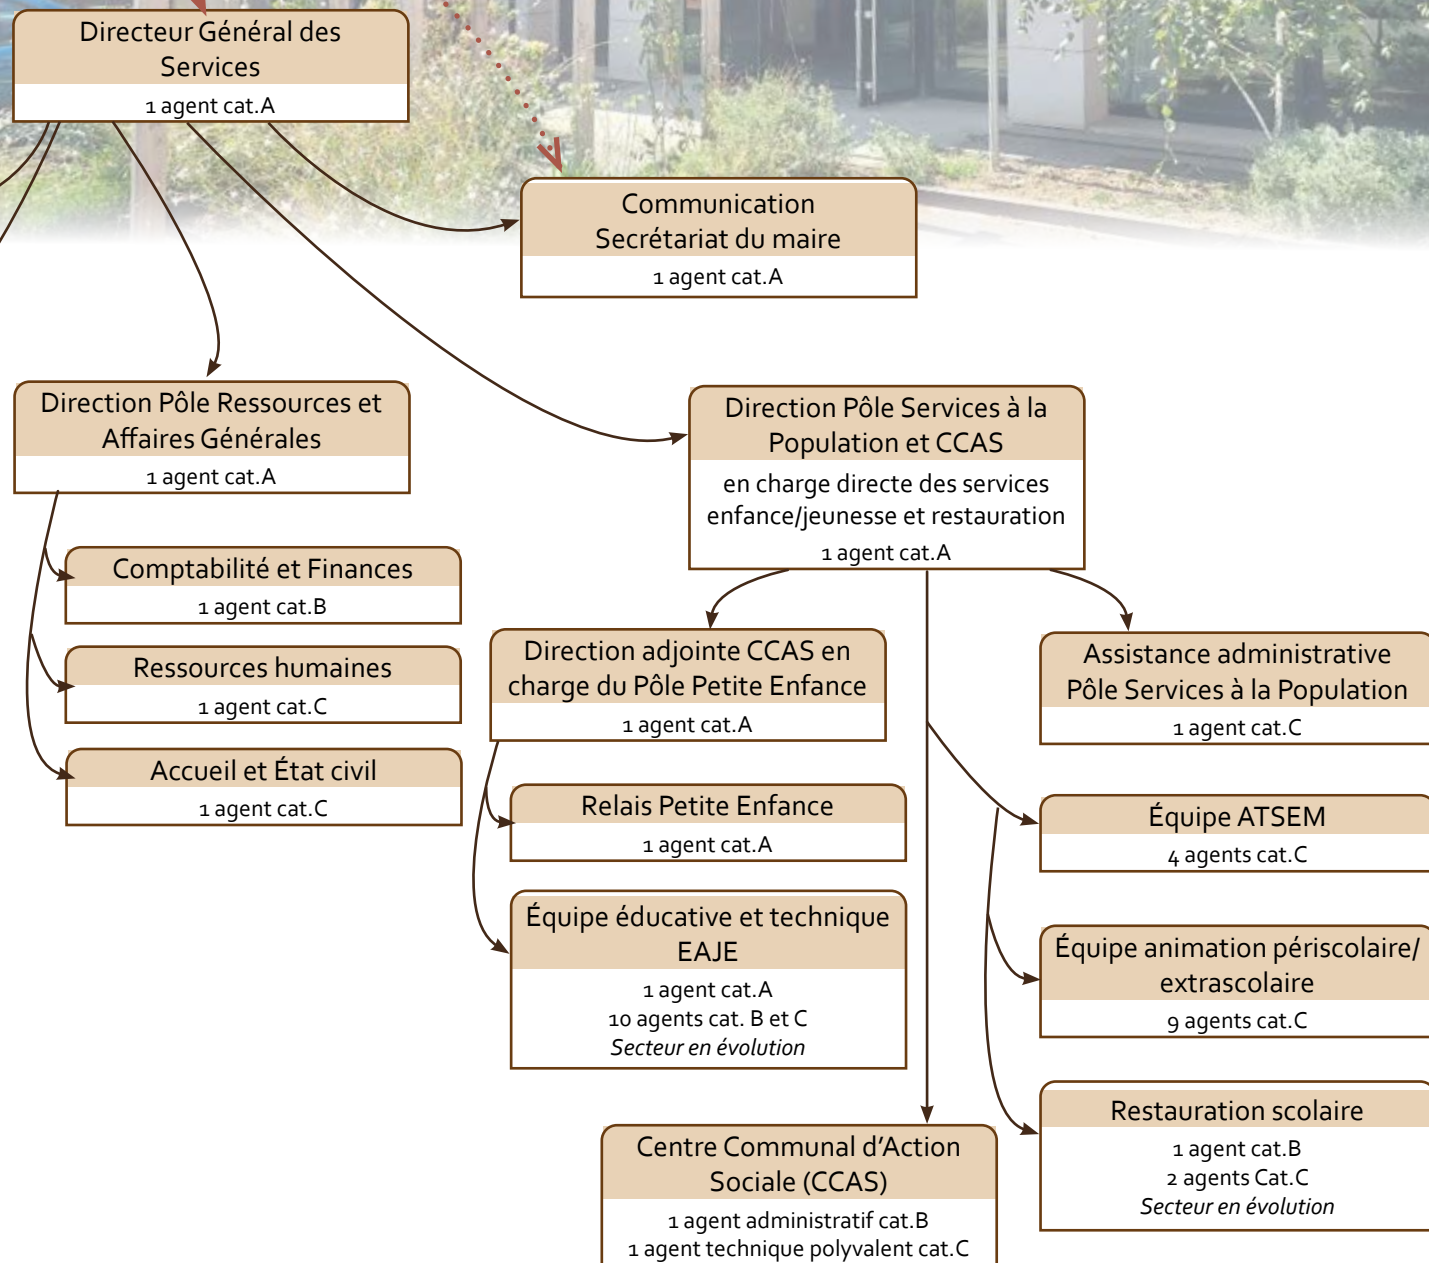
Directeur Général des Services
1 agent cat.A

Communication
Secrétariat du maire
1 agent cat.A

Direction Pôle Ressources et Affaires Générales
1 agent cat.A

Direction Pôle Services à la Population et CCAS
en charge directe des services enfance/jeunesse et restauration
1 agent cat.A

Comptabilité et Finances
1 agent cat.B

Ressources humaines
1 agent cat.C

Accueil et État civil
1 agent cat.C

Direction adjointe CCAS en charge du Pôle Petite Enfance
1 agent cat.A

Assistance administrative Pôle Services à la Population
1 agent cat.C

Relais Petite Enfance
1 agent cat.A

Équipe ATSEM
4 agents cat.C

Équipe éducative et technique EAJE
1 agent cat.A
10 agents cat. B et C
Secteur en évolution

Équipe animation périscolaire/ extrascolaire
9 agents cat.C

Restauration scolaire
1 agent cat.B
2 agents Cat.C
Secteur en évolution

Centre Communal d'Action Sociale (CCAS)
1 agent administratif cat.B
1 agent technique polyvalent cat.C